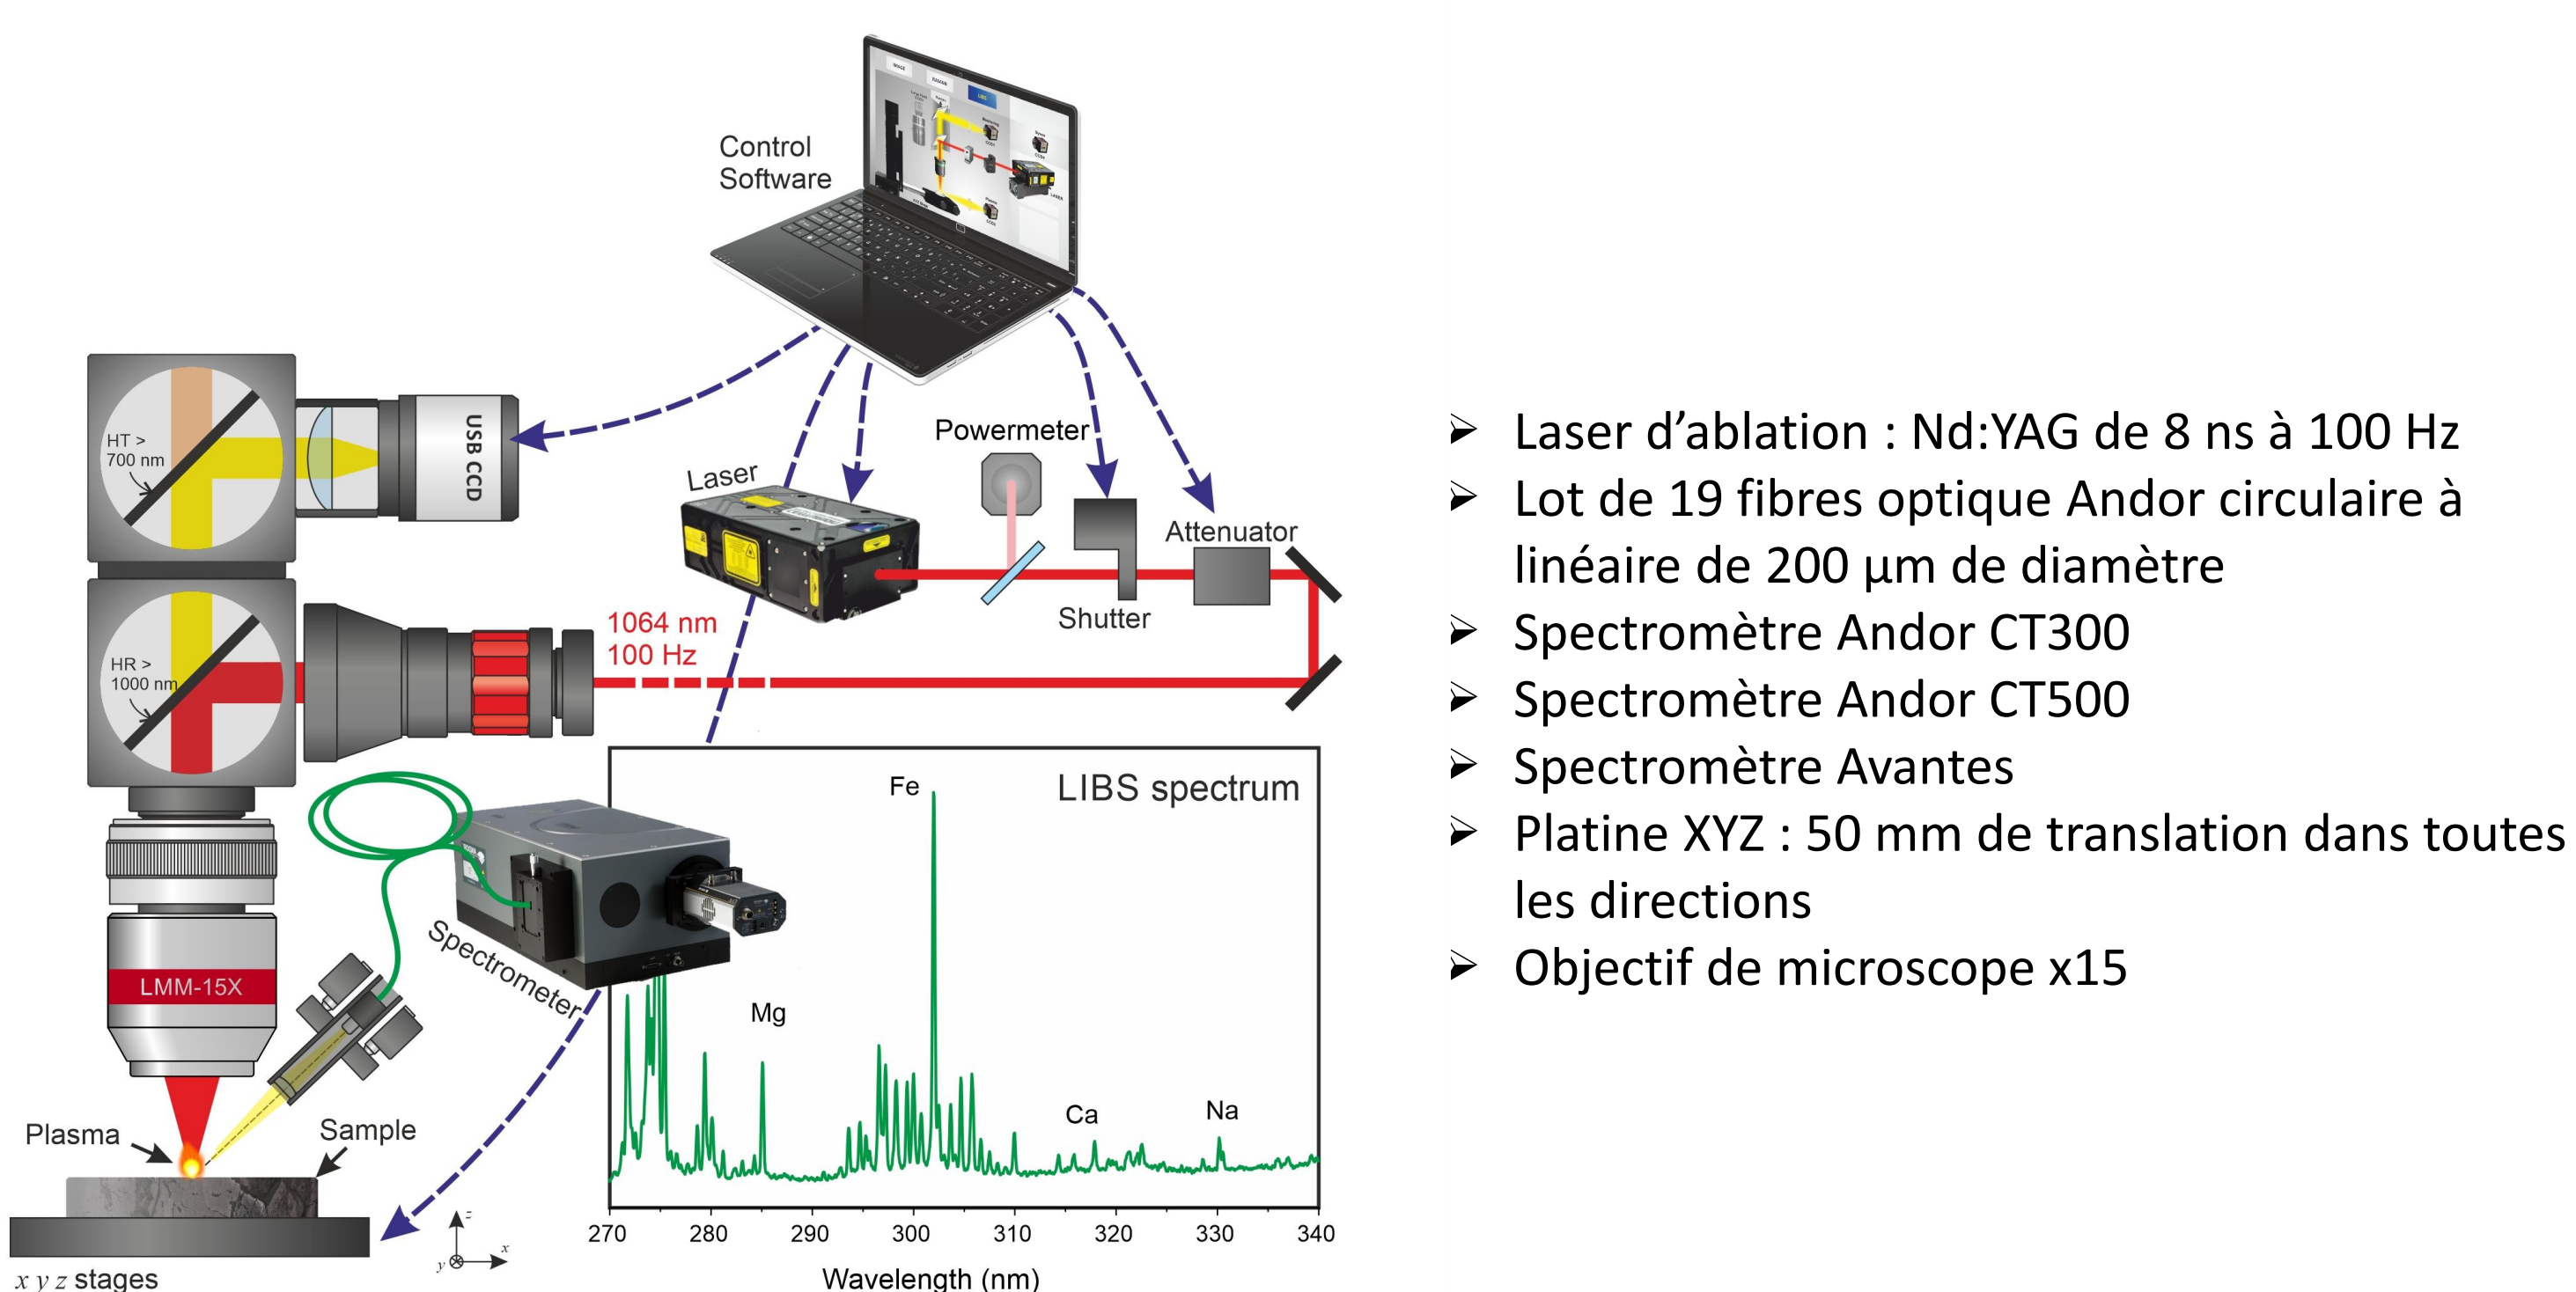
Control Software

USB CCD

HT > 700 nm

HR > 1000 nm

Laser

Powermeter

Attenuator

Shutter

1064 nm
100 Hz

LMM-15X

Spectrometer

Plasma

Sample

$x\ y\ z$ stages

z
x
y

LIBS spectrum

Fe

Mg

Ca

Na

270 280 290 300 310 320 330 340

Wavelength (nm)

- Laser d’ablation : Nd:YAG de 8 ns à 100 Hz
- Lot de 19 fibres optique Andor circulaire à linéaire de 200 µm de diamètre
- Spectromètre Andor CT300
- Spectromètre Andor CT500
- Spectromètre Avantes
- Platine XYZ : 50 mm de translation dans toutes les directions
- Objectif de microscope x15